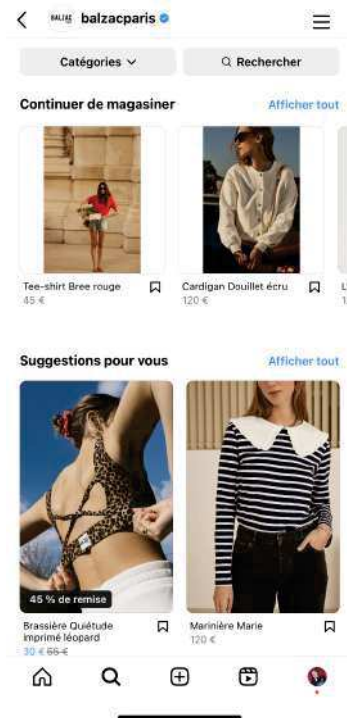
BALZAC balzacparis

Catégories

Rechercher

Continuer de magasiner

Afficher tout

Tee-shirt Bree rouge
45 €

Cardigan Douillet écru
120 €

L
1

Suggestions pour vous

Afficher tout

45 % de remise

Brassière Quiétude imprimé léopard
30 € 55 €

Marinière Marie
120 €